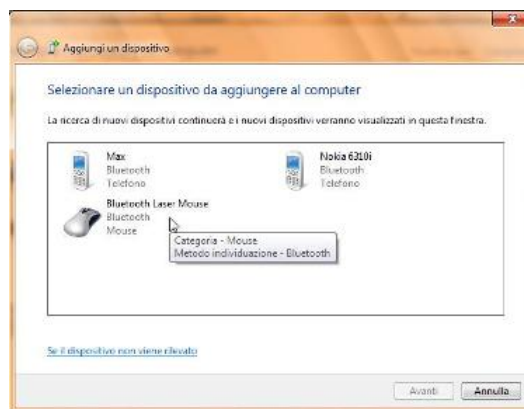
Aggiungi un dispositivo

Selezionare un dispositivo da aggiungere al computer

La ricerca di nuovi dispositivi continuerà e i nuovi dispositivi verranno visualizzati in questa finestra.

Max
Bluetooth
Telefono

Nokia 6310i
Bluetooth
Telefono

Bluetooth Laser Mouse
Bluetooth
Mouse

Categoria - Mouse
Metodo individuazione - Bluetooth

Se il dispositivo non viene rilevato

Avanti
Annulla